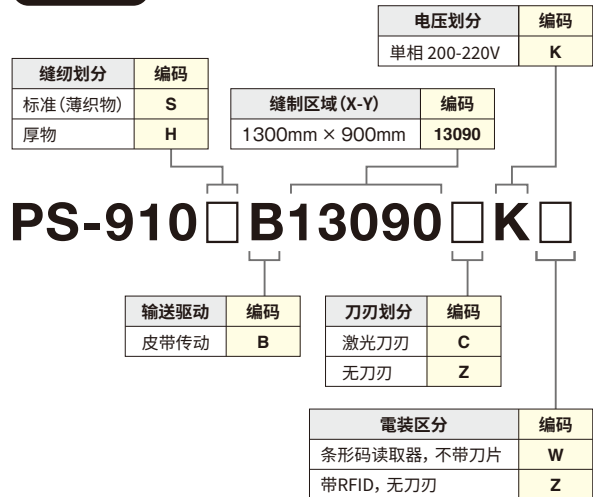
| 电压划分 | 编码 |
|---|---|
| 单相 200-220V | K |

| 缝纫划分 | 编码 |
|---|---|
| 标准(薄织物) | S |
| 厚物 | H |

| 缝制区域(X-Y) | 编码 |
|---|---|
| 1300mm × 900mm | 13090 |

PS-910□B13090□K□

| 输送驱动 | 编码 |
|---|---|
| 皮带传动 | B |

| 刀刃划分 | 编码 |
|---|---|
| 激光刀刃 | C |
| 无刀刃 | Z |

| 電装区分 | 编码 |
|---|---|
| 条形码读取器，不带刀片 | W |
| 带RFID，无刀刃 | Z |